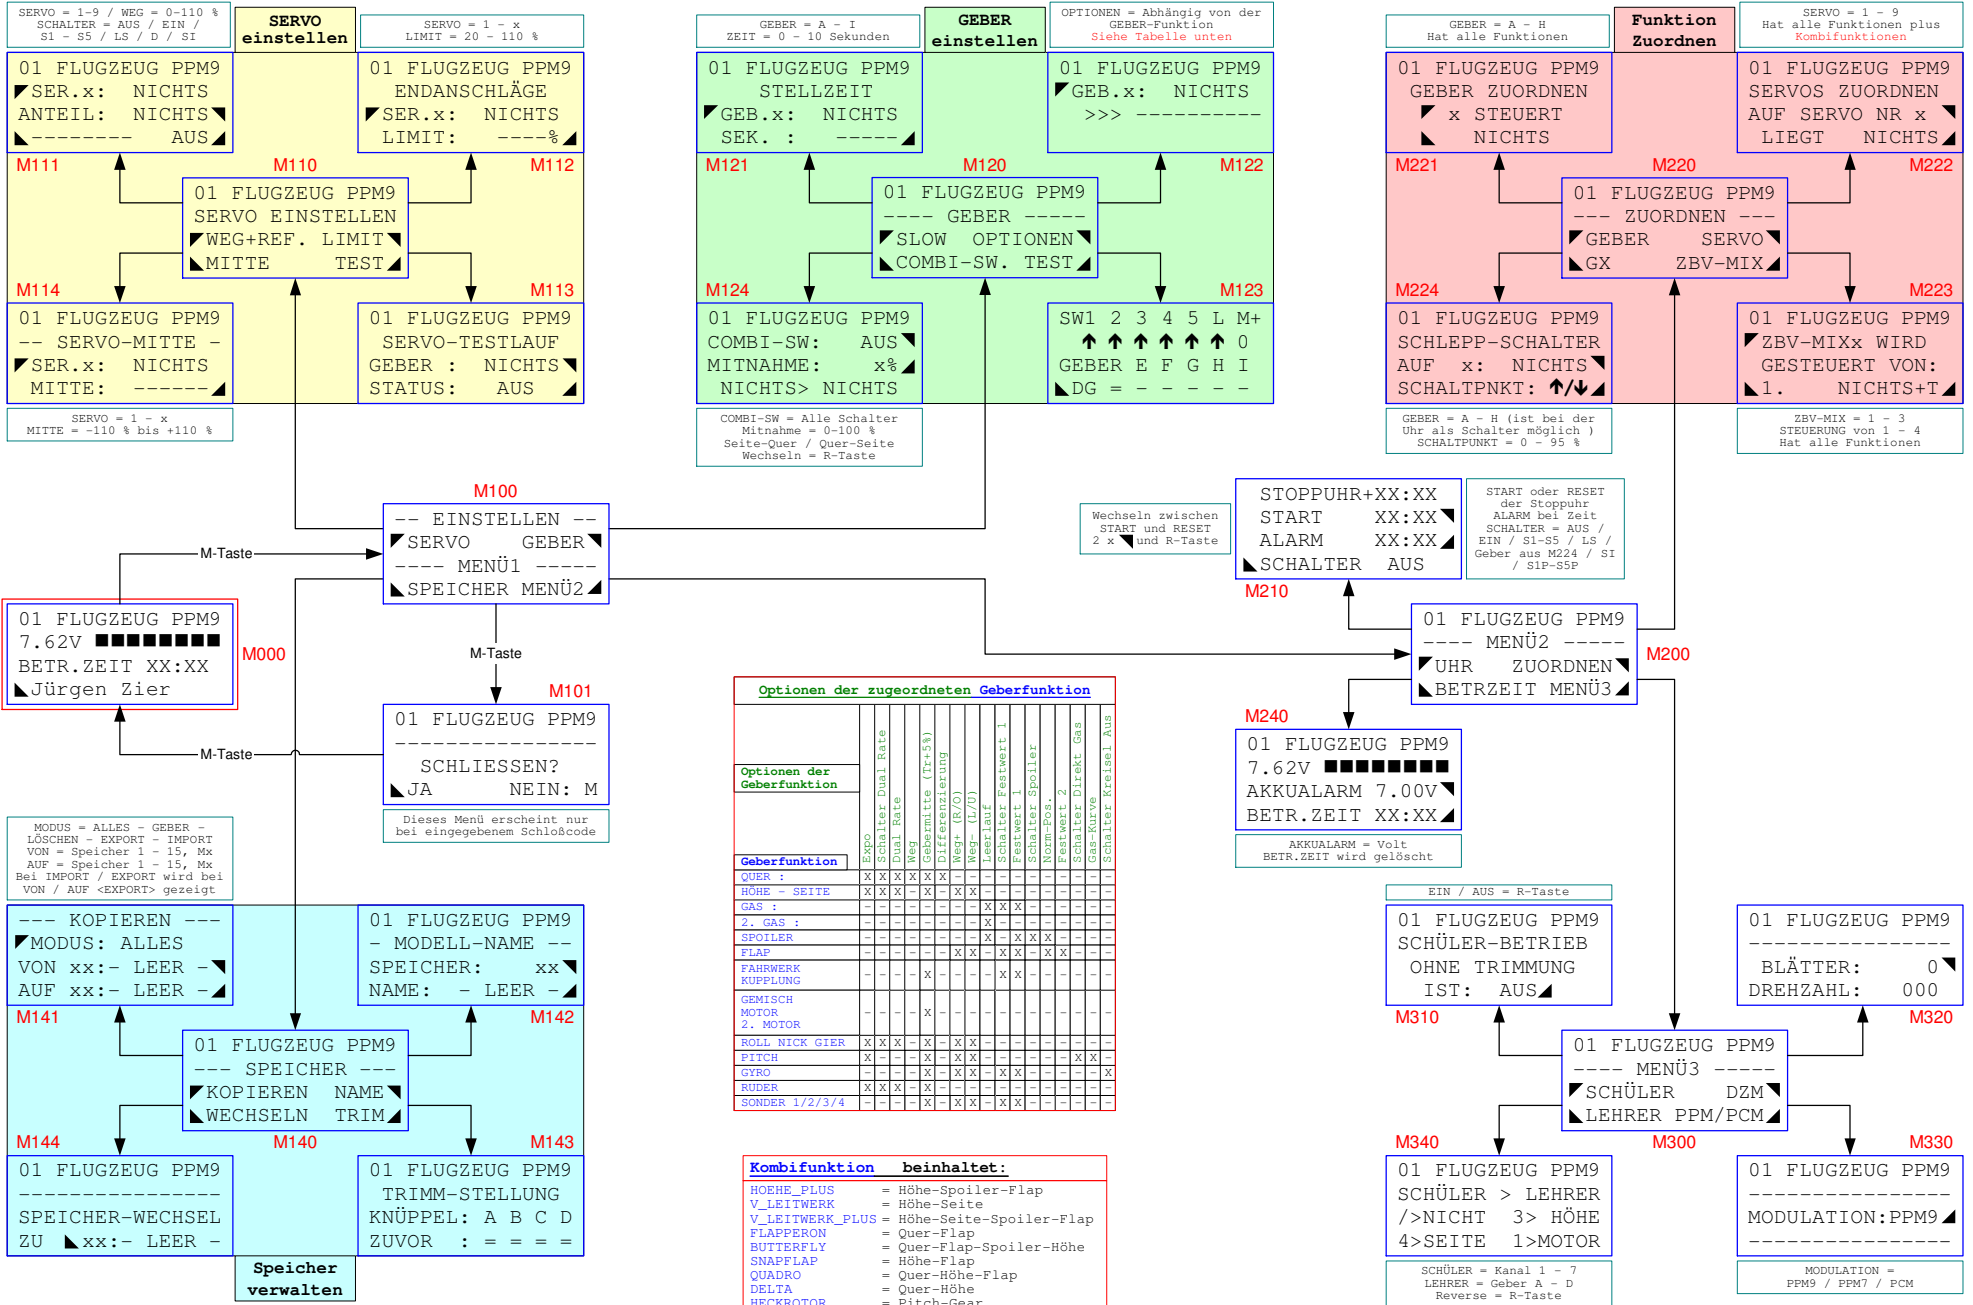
SERVO = 1-9 / WEG = 0-110 %
SCHALTER = AUS / EIN /
S1 - S5 / LS / D / SI

SERVO einstellen

SERVO = 1 - x
LIMIT = 20 - 110 %

01 FLUGZEUG PPM9
SER.x: NICHTS
ANTEIL: NICHTS
--------- AUS

01 FLUGZEUG PPM9
ENDANSCHLÄGE
SER.x: NICHTS
LIMIT: ----%

M111 M110 M112

01 FLUGZEUG PPM9
SERVO EINSTELLEN
WEG+REF. LIMIT
MITTE TEST

M114 M113

01 FLUGZEUG PPM9
-- SERVO-MITTE -
SER.x: NICHTS
MITTE: ------

01 FLUGZEUG PPM9
SERVO-TESTLAUF
GEBER : NICHTS
STATUS: AUS

SERVO = 1 - x
MITTE = -110 % bis +110 %

GEBER = A - I
ZEIT = 0 - 10 Sekunden

GEBER einstellen

OPTIONEN = Abhängig von der GEBER-Funktion
Siehe Tabelle unten

01 FLUGZEUG PPM9
STELLZEIT
GEB.x: NICHTS
SEK. : -----

01 FLUGZEUG PPM9
GEB.x: NICHTS
>>> ----------

M121 M120 M122

01 FLUGZEUG PPM9
---- GEBER -----
SLOW OPTIONEN
COMBI-SW. TEST

M124 M123

01 FLUGZEUG PPM9
COMBI-SW: AUS
MITNAHME: x%
NICHTS> NICHTS

SW1 2 3 4 5 L M+
↑ ↑ ↑ ↑ ↑ ↑ 0
GEBER E F G H I
DG = - - - - - -

COMBI-SW = Alle Schalter
Mitnahme = 0-100 %
Seite-Quer / Quer-Seite
Wechseln = R-Taste

GEBER = A - H
Hat alle Funktionen

Funktion Zuordnen

SERVO = 1 - 9
Hat alle Funktionen plus
Kombifunktionen

01 FLUGZEUG PPM9
GEBER ZUORDNEN
x STEUERT
NICHTS

01 FLUGZEUG PPM9
SERVOS ZUORDNEN
AUF SERVO NR x
LIEGT NICHTS

M221 M220 M222

01 FLUGZEUG PPM9
--- ZUORDNEN ---
GEBER SERVO
GX ZBV-MIX

M224 M223

01 FLUGZEUG PPM9
SCHLEPP-SCHALTER
AUF x: NICHTS
SCHALTPNKT: ↑/↓

01 FLUGZEUG PPM9
ZBV-MIXx WIRD
GESTEUERT VON:
1. NICHTS+T

GEBER = A - H (ist bei der Uhr als Schalter möglich )
SCHALTPUNKT = 0 - 95 %

ZBV-MIX = 1 - 3
STEUERUNG von 1 - 4
Hat alle Funktionen

M100

-- EINSTELLEN --
SERVO GEBER
---- MENÜ1 -----
SPEICHER MENÜ2

M-Taste

01 FLUGZEUG PPM9
7.62V ▮▮▮▮▮▮▮▮
BETR.ZEIT XX:XX
Jürgen Zier

M000

M-Taste

M101

01 FLUGZEUG PPM9
----------------
SCHLIESSEN?
JA NEIN: M

M-Taste

Dieses Menü erscheint nur bei eingegebenem Schloßcode

Wechseln zwischen START und RESET
2 x und R-Taste

STOPPUHR+XX:XX
START XX:XX
ALARM XX:XX
SCHALTER AUS

START oder RESET der Stoppuhr
ALARM bei Zeit
SCHALTER = AUS / EIN / S1-S5 / LS / Geber aus M224 / SI / S1P-S5P

M210

01 FLUGZEUG PPM9
---- MENÜ2 -----
UHR ZUORDNEN
BETRZEIT MENÜ3

M200

M240

01 FLUGZEUG PPM9
7.62V ▮▮▮▮▮▮▮▮
AKKUALARM 7.00V
BETR.ZEIT XX:XX

AKKUALARM = Volt
BETR.ZEIT wird gelöscht

Optionen der zugeordneten Geberfunktion

| Optionen der Geberfunktion / Geberfunktion | Expo | Schalter Dual Rate | Dual Rate | Weg | Gebermitte (Tr+5%) | Differenzierung | Weg+ (R/O) | Weg- (L/U) | Leerlauf | Schalter Festwert 1 | Festwert 1 | Schalter Spoiler | Norm-Pos. | Festwert 2 | Schalter Direkt Gas | Gas-Kurve | Schalter Kreisel Aus |
|---|---|---|---|---|---|---|---|---|---|---|---|---|---|---|---|---|---|
| QUER : | x | x | x | x | x | x | - | - | - | - | - | - | - | - | - | - | - |
| HÖHE - SEITE | x | x | x | - | x | - | x | x | - | - | - | - | - | - | - | - | - |
| GAS : | - | - | - | - | - | - | - | - | x | x | x | - | - | - | - | - | - |
| 2. GAS : | - | - | - | - | - | - | - | - | x | - | - | - | - | - | - | - | - |
| SPOILER | - | - | - | - | - | - | - | - | x | - | x | x | x | - | - | - | - |
| FLAP | - | - | - | - | - | - | x | x | - | x | x | - | x | x | - | - | - |
| FAHRWERK KUPPLUNG | - | - | - | - | x | - | - | - | - | x | x | - | - | - | - | - | - |
| GEMISCH MOTOR 2. MOTOR | - | - | - | - | x | - | - | - | - | - | - | - | - | - | - | - | - |
| ROLL NICK GIER | x | x | x | - | x | - | x | x | - | - | - | - | - | - | - | - | - |
| PITCH | x | - | - | - | x | - | x | x | - | - | - | - | - | - | x | x | - |
| GYRO | - | - | - | - | x | - | x | x | - | x | x | - | - | - | - | - | x |
| RUDER | x | x | x | - | x | - | - | - | - | - | - | - | - | - | - | - | - |
| SONDER 1/2/3/4 | - | - | - | - | x | - | x | x | - | x | x | - | - | - | - | - | - |

MODUS = ALLES - GEBER - LÖSCHEN - EXPORT - IMPORT
VON = Speicher 1 - 15, Mx
AUF = Speicher 1 - 15, Mx
Bei IMPORT / EXPORT wird bei VON / AUF <EXPORT> gezeigt

--- KOPIEREN ---
MODUS: ALLES
VON xx:- LEER -
AUF xx:- LEER -

01 FLUGZEUG PPM9
- MODELL-NAME --
SPEICHER: xx
NAME: - LEER -

M141 M142

01 FLUGZEUG PPM9
--- SPEICHER ---
KOPIEREN NAME
WECHSELN TRIM

M144 M140 M143

01 FLUGZEUG PPM9
----------------
SPEICHER-WECHSEL
ZU xx:- LEER -

01 FLUGZEUG PPM9
TRIMM-STELLUNG
KNÜPPEL: A B C D
ZUVOR : = = = =

Speicher verwalten

Kombifunktion beinhaltet:
HOEHE_PLUS = Höhe-Spoiler-Flap
V_LEITWERK = Höhe-Seite
V_LEITWERK_PLUS = Höhe-Seite-Spoiler-Flap
FLAPPERON = Quer-Flap
BUTTERFLY = Quer-Flap-Spoiler-Höhe
SNAPFLAP = Höhe-Flap
QUADRO = Quer-Höhe-Flap
DELTA = Quer-Höhe
HECKROTOR = Pitch-Gear

EIN / AUS = R-Taste

01 FLUGZEUG PPM9
SCHÜLER-BETRIEB
OHNE TRIMMUNG
IST: AUS

01 FLUGZEUG PPM9
----------------
BLÄTTER: 0
DREHZAHL: 000

M310 M320

01 FLUGZEUG PPM9
---- MENÜ3 -----
SCHÜLER DZM
LEHRER PPM/PCM

M340 M300 M330

01 FLUGZEUG PPM9
SCHÜLER > LEHRER
/>NICHT 3> HÖHE
4>SEITE 1>MOTOR

01 FLUGZEUG PPM9
----------------
MODULATION:PPM9
----------------

SCHÜLER = Kanal 1 - 7
LEHRER = Geber A - D
Reverse = R-Taste

MODULATION =
PPM9 / PPM7 / PCM